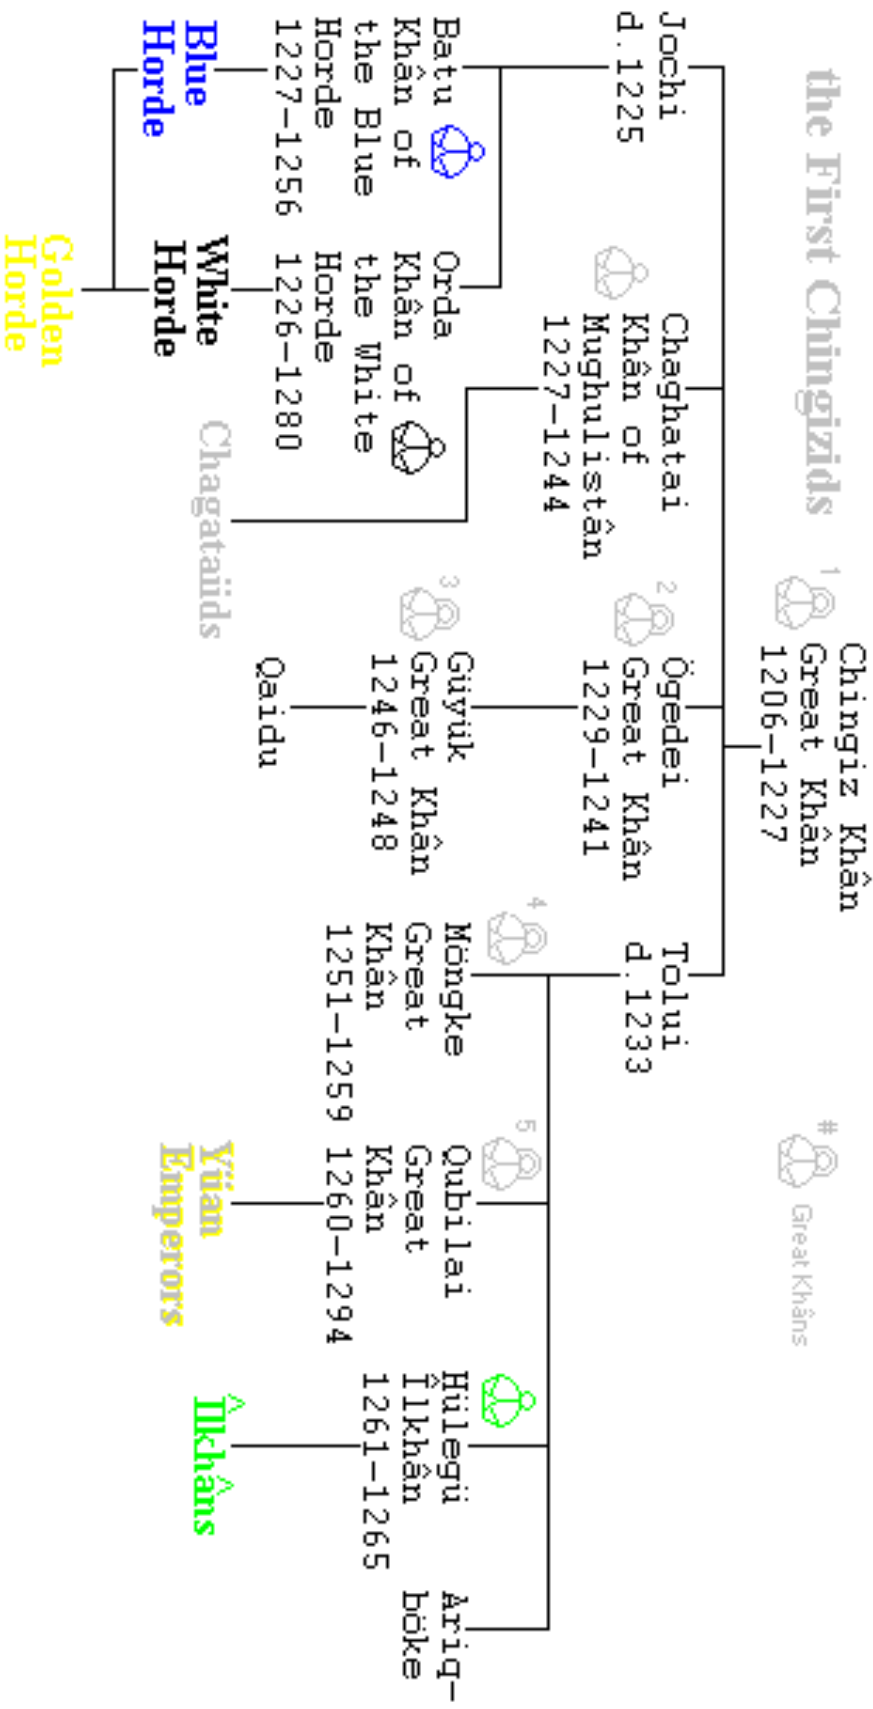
the First Chingizids

1
Chingiz Khân
Great Khân
1206–1227

#
Great Khâns

Jochi
d.1225

Chaghatai
Khân of
Mughulistân
1227–1244

2
Ögedei
Great Khân
1229–1241

Tolui
d.1233

Batu
Khân of
the Blue
Horde
1227–1256

Orda
Khân of
the White
Horde
1226–1280

3
Güyük
Great Khân
1246–1248

Qaidu

4
Möngke
Great
Khân
1251–1259

5
Qubilai
Great
Khân
1260–1294

Hülegü
Îlkhân
1261–1265

Ariq-
böke

Blue
Horde

White
Horde

Golden
Horde

Chagataids

Yüan
Emperors

Îlkhâns